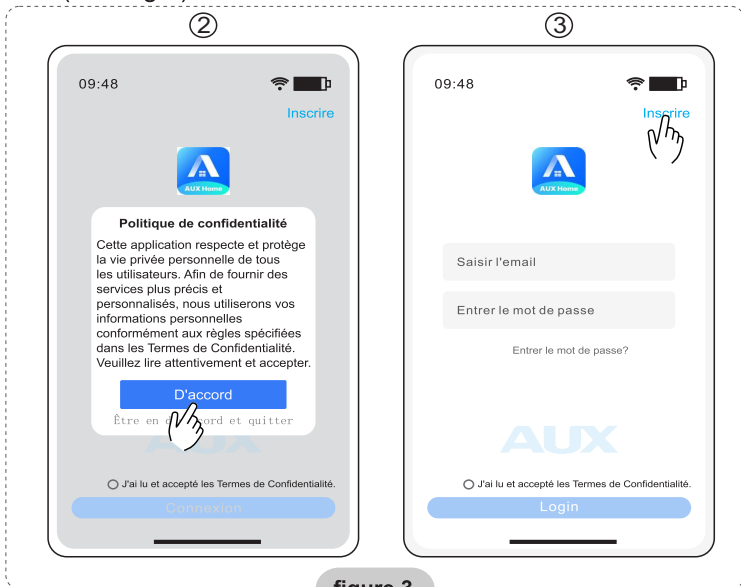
②

09:48

Inscrire

AUX Home

Politique de confidentialité

Cette application respecte et protège la vie privée personnelle de tous les utilisateurs. Afin de fournir des services plus précis et personnalisés, nous utiliserons vos informations personnelles conformément aux règles spécifiées dans les Termes de Confidentialité. Veuillez lire attentivement et accepter.

D'accord

Être en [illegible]ord et quitter

AUX

J'ai lu et accepté les Termes de Confidentialité.

Connexion

③

09:48

Inscrire

AUX Home

Saisir l'email

Entrer le mot de passe

Entrer le mot de passe?

AUX

J'ai lu et accepté les Termes de Confidentialité.

Login

figure 3